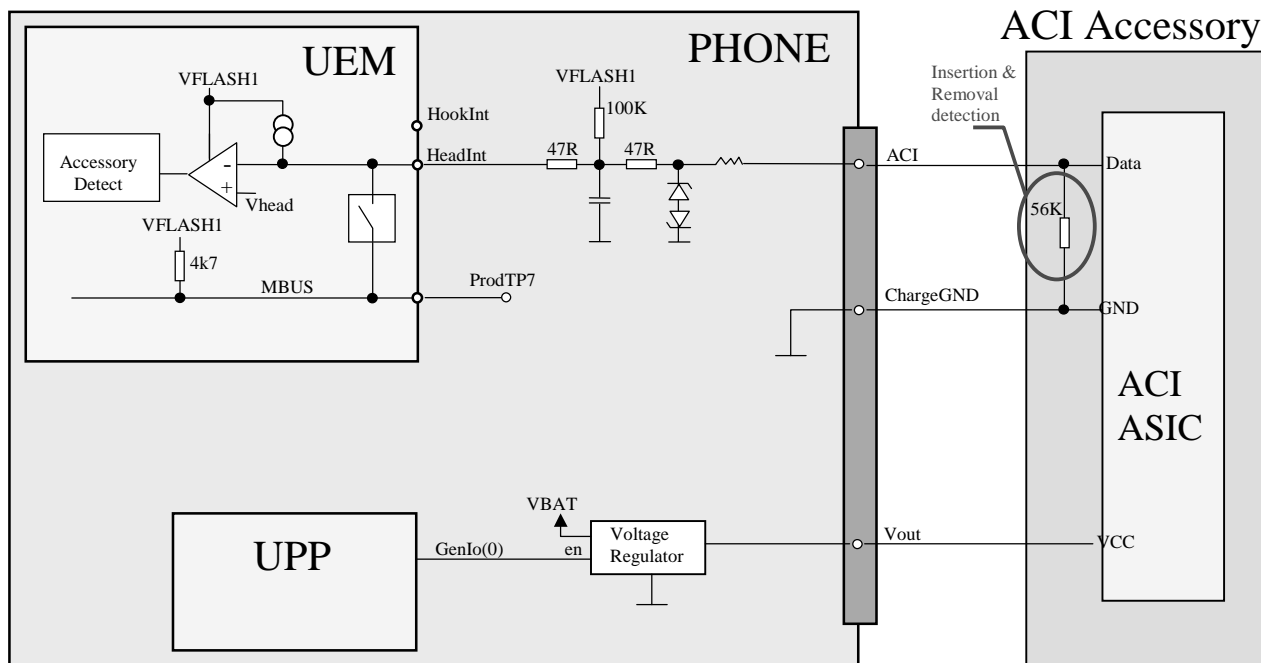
ACI Accessory

UEM

PHONE

VFLASH1

Accessory Detect

-

+

Vhead

HookInt

HeadInt

VFLASH1

100K

47R

47R

Insertion & Removal detection

ACI

Data

56K

VFLASH1

4k7

MBUS

ProdTP7

ChargeGND

GND

ACI ASIC

VBAT

UPP

GenIo(0)

en

Voltage Regulator

Vout

VCC